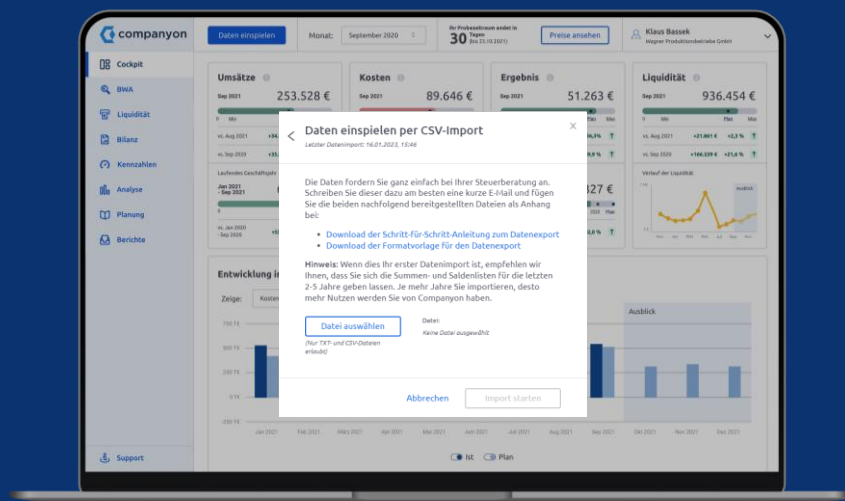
companyon

Daten einspielen

Monat: September 2020

Ihr Probezeitraum endet in 30 Tagen (bis 23.10.2021)

Preise ansehen

Klaus Bassek
Wagner Produktionsbetriebe GmbH

Cockpit
BWA
Liquidität
Bilanz
Kennzahlen
Analyse
Planung
Berichte

Support

Umsätze
Sep 2021 253.528 €

Kosten
Sep 2021 89.646 €

Ergebnis
Sep 2021 51.263 €

Liquidität
Sep 2021 936.454 €

vs. Aug 2021
vs. Sep 2020

+21.661 € 7%
+166.339 € 21%

Laufendes Geschäftsjahr
Jan 2021 – Sep 2021

Verlauf der Liquidität

Ausblick

Entwicklung i

Zeige: Kosten

700 T€
500 T€
300 T€
100 T€
0 T€
-100 T€
-200 T€

Jan 2021 Feb 2021 März 2021 Apr 2021 Mai 2021 Jun 2021 Jul 2021 Aug 2021 Sep 2021 Okt 2021 Nov 2021 Dez 2021

Ist Plan

Daten einspielen per CSV-Import
Letzter Datenimport: 16.01.2023, 15:46

Die Daten fordern Sie ganz einfach bei Ihrer Steuerberatung an. Schreiben Sie dieser dazu am besten eine kurze E-Mail und fügen Sie die beiden nachfolgend bereitgestellten Dateien als Anhang bei:

• Download der Schritt-für-Schritt-Anleitung zum Datenexport
• Download der Formatvorlage für den Datenexport

Hinweis: Wenn dies Ihr erster Datenimport ist, empfehlen wir Ihnen, dass Sie sich die Summen- und Saldenlisten für die letzten 2-5 Jahre geben lassen. Je mehr Jahre Sie importieren, desto mehr Nutzen werden Sie von Companyon haben.

Datei auswählen
(Nur TXT- und CSV-Dateien erlaubt)

Datei:
Keine Datei ausgewählt

Abbrechen
Import starten